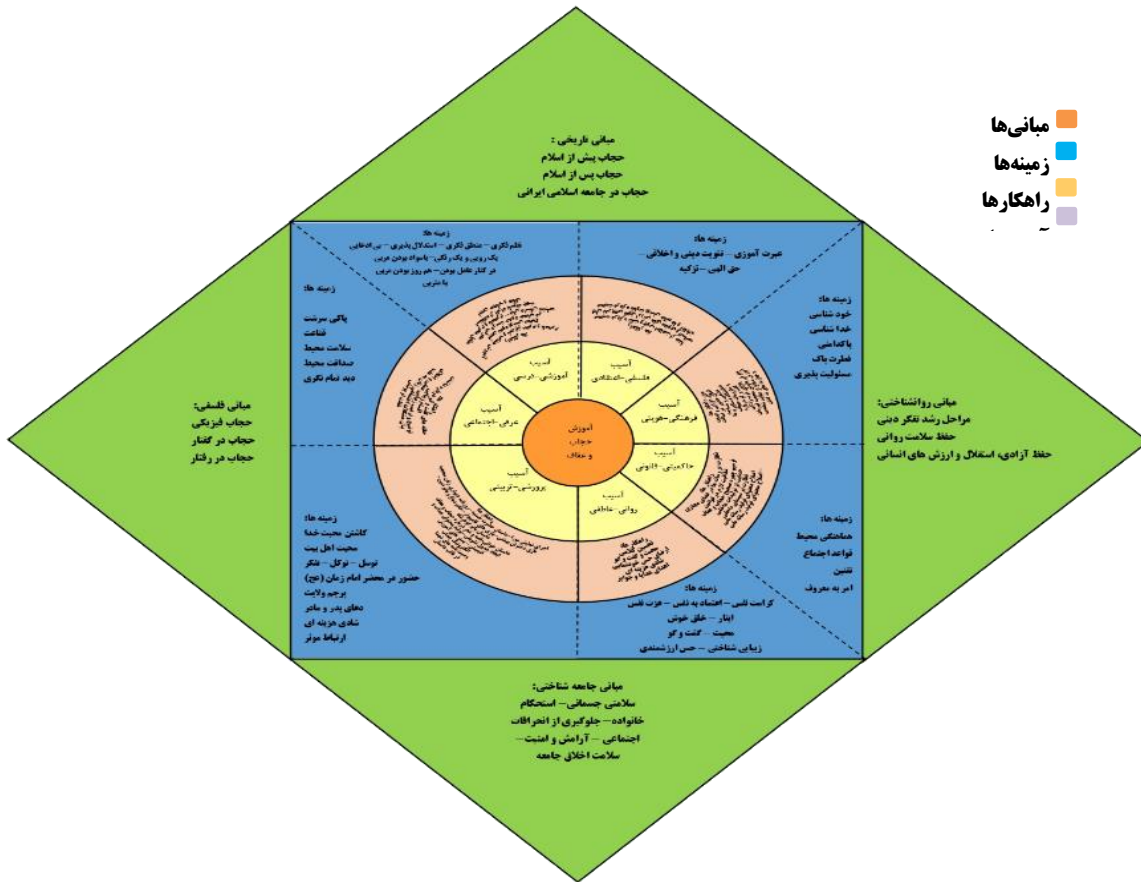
مبانی‌ها
زمینه‌ها
راهکارها

مبانی تاریخی :
حجاب پیش از اسلام
حجاب پس از اسلام
حجاب در جامعه اسلامی ایرانی

زمینه ها:
تفکر انتقادی – منطق نگری – استقلال پذیری – بی ادعایی
یک رویی و یک رنگی – باسواد بودن مربی
در کنار تعقل بودن – هم روز بودن مربی
با متربی

زمینه ها:
عبرت آموزی – تقویت دینی و اخلاقی –
حق الهی – تزکیه

زمینه ها:
پاکی سرشت
قناعت
سلامت محیط
صداقت محیط
دید تمام نگری

زمینه ها:
خود شناسی
خدا شناسی
پاکدامنی
فطرت پاک
مسئولیت پذیری

مبانی فلسفی:
حجاب فیزیکی
حجاب در گفتار
حجاب در رفتار

مبانی روانشناختی:
مراحل رشد تفکر دینی
حفظ سلامت روانی
حفظ آزادی، استقلال و ارزش های انسانی

آسیب
آموزشی-درسی

آسیب
فلسفی-اعتقادی

آسیب
عرفی-اجتماعی

آسیب
فرهنگی-هویتی

آموزش
حجاب
و عفاف

آسیب
حاکمیتی-قانونی

آسیب
پرورشی-تربیتی

آسیب
روانی-عاطفی

زمینه ها:
کاشتن محبت خدا
محبت اهل بیت
توسل – توکل – تفکر
حضور در محضر امام زمان (عج)
پرچم ولایت
دعای پدر و مادر
شادی حزینه ای
ارتباط موثر

زمینه ها:
هماهنگی محیط
قواعد اجتماع
تلنین
امر به معروف

زمینه ها:
کرامت نفس – اعتماد به نفس – عزت نفس
ایثار – خلق خوش
محبت – گفت و گو
زیبایی شناختی – حس ارزشمندی

مبانی جامعه شناختی:
سلامتی جسمانی – استحکام
خانواده– جلوگیری از انحرافات
اجتماعی – آرامش و امنیت–
سلامت اخلاق جامعه